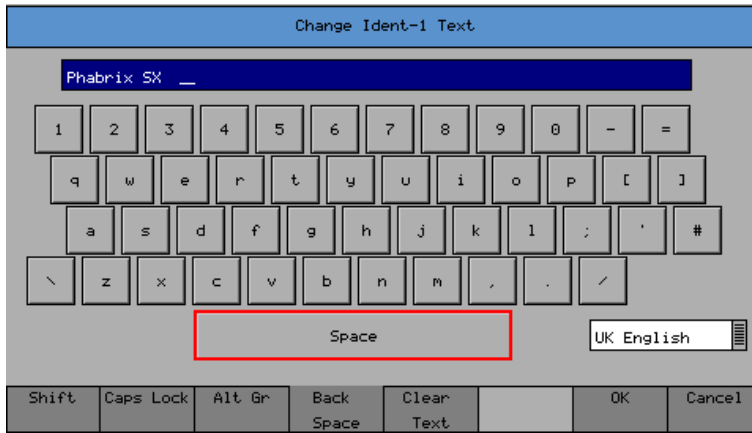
Change Ident-1 Text

Phabrix SX _

1 2 3 4 5 6 7 8 9 0 - =

q w e r t y u i o p [ ]

a s d f g h j k l ; ' #

\ z x c v b n m , . /

Space

UK English

Shift | Caps Lock | Alt Gr | Back Space | Clear Text | OK | Cancel